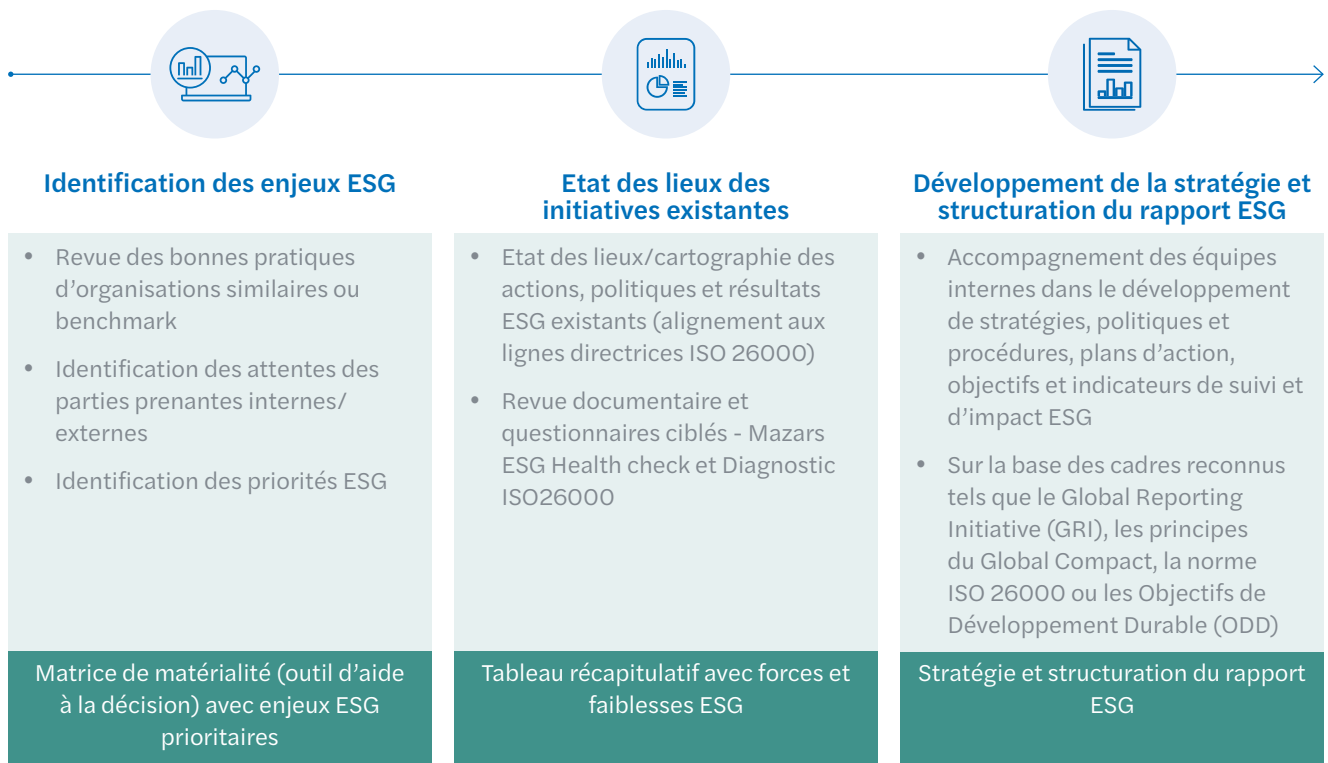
Identification des enjeux ESG

• Revue des bonnes pratiques d'organisations similaires ou benchmark
• Identification des attentes des parties prenantes internes/ externes
• Identification des priorités ESG

Matrice de matérialité (outil d'aide à la décision) avec enjeux ESG prioritaires

Etat des lieux des initiatives existantes

• Etat des lieux/cartographie des actions, politiques et résultats ESG existants (alignement aux lignes directrices ISO 26000)
• Revue documentaire et questionnaires ciblés - Mazars ESG Health check et Diagnostic ISO26000

Tableau récapitulatif avec forces et faiblesses ESG

Développement de la stratégie et structuration du rapport ESG

• Accompagnement des équipes internes dans le développement de stratégies, politiques et procédures, plans d'action, objectifs et indicateurs de suivi et d'impact ESG
• Sur la base des cadres reconnus tels que le Global Reporting Initiative (GRI), les principes du Global Compact, la norme ISO 26000 ou les Objectifs de Développement Durable (ODD)

Stratégie et structuration du rapport ESG